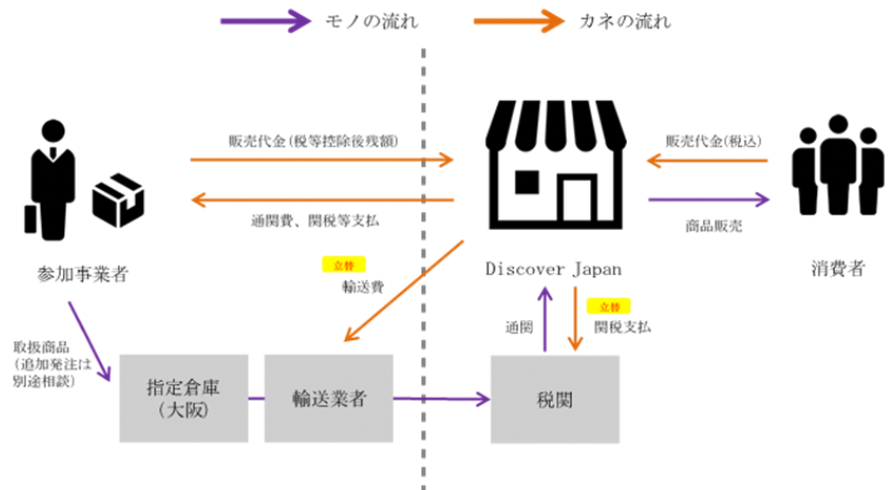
モノの流れ

カネの流れ

販売代金(税等控除後残額)

通関費、関税等支払

販売代金(税込)

商品販売

参加事業者

立替

輸送費

Discover Japan

消費者

取扱商品
(追加発注は
別途相談)

通関

立替

関税支払

指定倉庫
(大阪)

輸送業者

税関